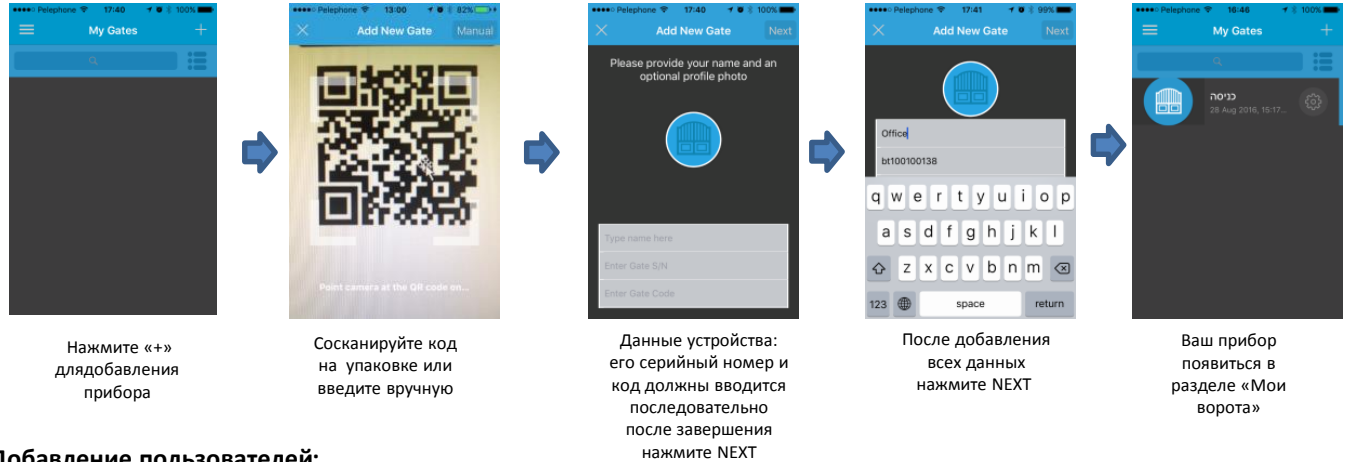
●●●●○ Pelephone 17:40 100%
My Gates
+

●●●●○ Pelephone 13:00 82%
Add New Gate
Manual
Point camera at the QR code on...

●●●●○ Pelephone 17:40 100%
Add New Gate
Next
Please provide your name and an optional profile photo
Type name here
Enter Gate S/N
Enter Gate Code

●●●●○ Pelephone 17:41 99%
Add New Gate
Next
Office
bt100100138
q w e r t y u i o p
a s d f g h j k l
z x c v b n m
123
space
return

●●●●○ Pelephone 16:46 100%
My Gates
+
כניסה
28 Aug 2016, 15:17...

Нажмите «+» длядобавления прибора

Сосканируйте код на упаковке или введите вручную

Данные устройства: его серийный номер и код должны вводится последовательно после завершения нажмите NEXT

После добавления всех данных нажмите NEXT

Ваш прибор появиться в разделе «Мои ворота»

Добавление пользователей: